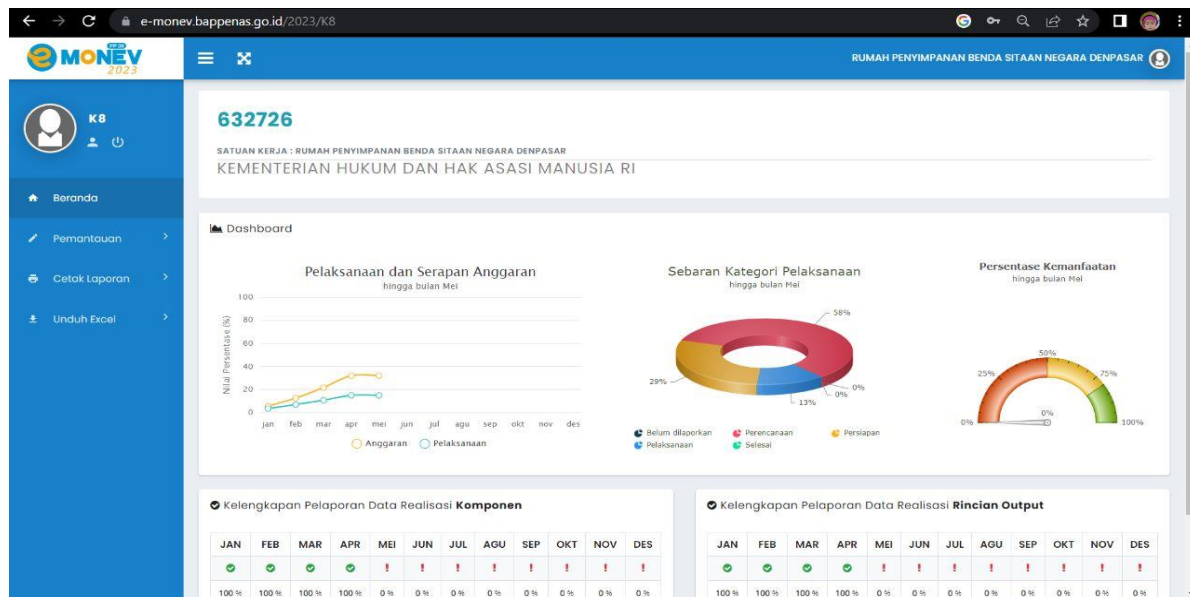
e-monev.bappenas.go.id/2023/K8

MONEV 2023

RUMAH PENYIMPANAN BENDA SITAAN NEGARA DENPASAR

K8

Beranda

Pemantauan

Cetak Laporan

Unduh Excel

632726

SATUAN KERJA : RUMAH PENYIMPANAN BENDA SITAAN NEGARA DENPASAR

KEMENTERIAN HUKUM DAN HAK ASASI MANUSIA RI

Dashboard

Pelaksanaan dan Serapan Anggaran
hingga bulan Mei

Nilai Persentase (%)

100
80
60
40
20
0

jan feb mar apr mei jun jul agu sep okt nov des

Anggaran Pelaksanaan

Sebaran Kategori Pelaksanaan
hingga bulan Mei

58%
29%
13%
0%
0%

Belum dilaporkan Perencanaan Persiapan Pelaksanaan Selesai

Persentase Kemanfaatan
hingga bulan Mei

0% 25% 50% 75% 100%
0%

Kelengkapan Pelaporan Data Realisasi Komponen

| JAN | FEB | MAR | APR | MEI | JUN | JUL | AGU | SEP | OKT | NOV | DES |
|---|---|---|---|---|---|---|---|---|---|---|---|
| | | | | ! | ! | ! | ! | ! | ! | ! | ! |
| 100 % | 100 % | 100 % | 100 % | 0 % | 0 % | 0 % | 0 % | 0 % | 0 % | 0 % | 0 % |

Kelengkapan Pelaporan Data Realisasi Rincian Output

| JAN | FEB | MAR | APR | MEI | JUN | JUL | AGU | SEP | OKT | NOV | DES |
|---|---|---|---|---|---|---|---|---|---|---|---|
| | | | | ! | ! | ! | ! | ! | ! | ! | ! |
| 100 % | 100 % | 100 % | 100 % | 0 % | 0 % | 0 % | 0 % | 0 % | 0 % | 0 % | 0 % |